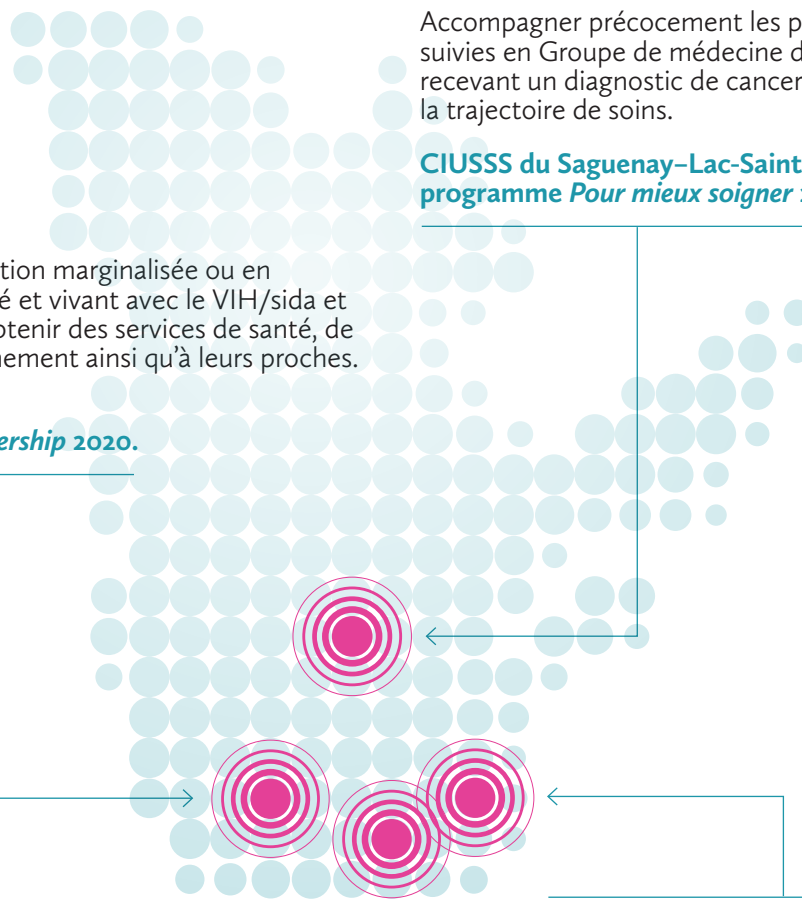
Accompagner précocement les p
suivies en Groupe de médecine d
recevant un diagnostic de cancer
la trajectoire de soins.

CIUSSS du Saguenay–Lac-Saint
programme *Pour mieux soigner* :

tion marginalisée ou en
é et vivant avec le VIH/sida et
otenir des services de santé, de
nement ainsi qu'à leurs proches.

*ership* 2020.